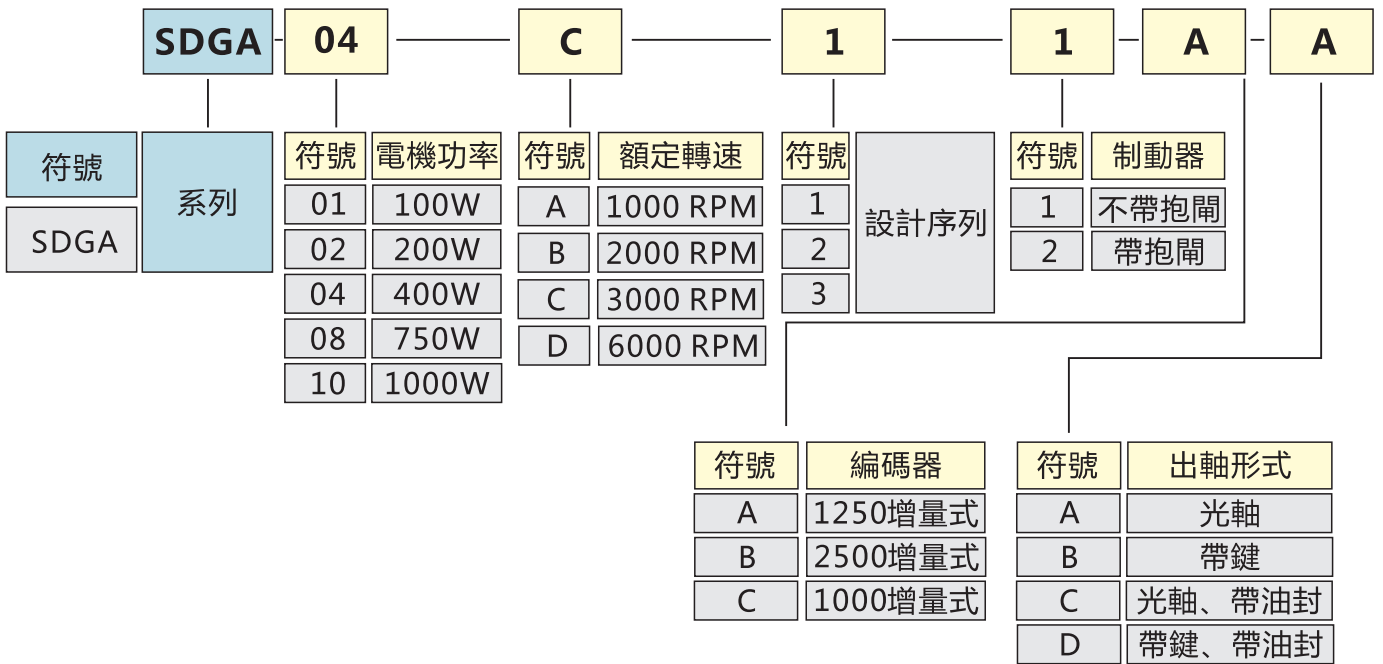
SDGA - 04 — C — 1 — 1 - A - A

| 符號 | 系列 |
|---|---|
| SDGA | |

| 符號 | 電機功率 |
|---|---|
| 01 | 100W |
| 02 | 200W |
| 04 | 400W |
| 08 | 750W |
| 10 | 1000W |

| 符號 | 額定轉速 |
|---|---|
| A | 1000 RPM |
| B | 2000 RPM |
| C | 3000 RPM |
| D | 6000 RPM |

| 符號 | 設計序列 |
|---|---|
| 1 | |
| 2 | |
| 3 | |

| 符號 | 制動器 |
|---|---|
| 1 | 不帶抱閘 |
| 2 | 帶抱閘 |

| 符號 | 編碼器 |
|---|---|
| A | 1250增量式 |
| B | 2500增量式 |
| C | 1000增量式 |

| 符號 | 出軸形式 |
|---|---|
| A | 光軸 |
| B | 帶鍵 |
| C | 光軸、帶油封 |
| D | 帶鍵、帶油封 |